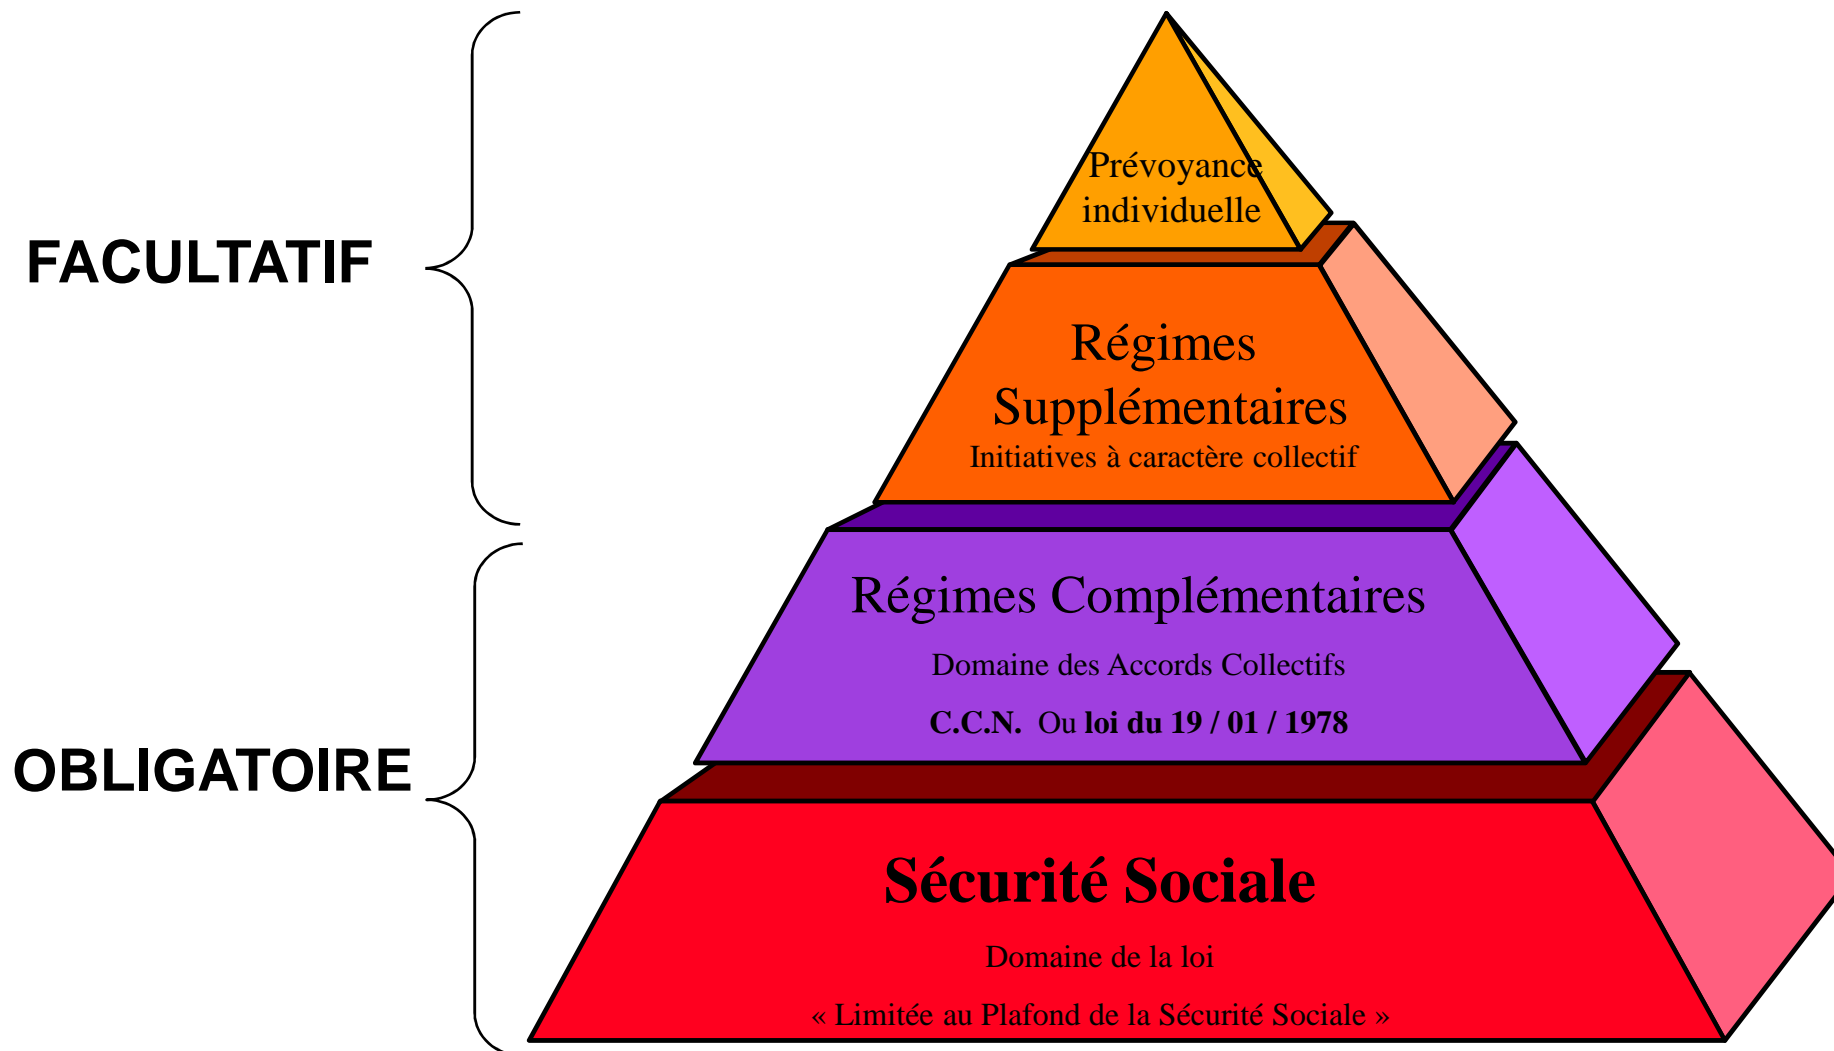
FACULTATIF

OBLIGATOIRE

Prévoyance individuelle

Régimes Supplémentaires
Initiatives à caractère collectif

Régimes Complémentaires
Domaine des Accords Collectifs
C.C.N. Ou loi du 19 / 01 / 1978

Sécurité Sociale
Domaine de la loi
« Limitée au Plafond de la Sécurité Sociale »